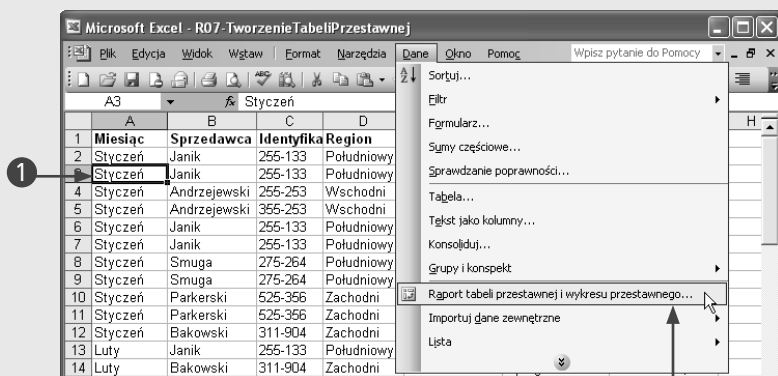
Microsoft Excel - R07-TworzenieTabeliPrzestawnej

Plik Edycja Widok Wstaw Format Narzędzia Dane Okno Pomoc Wpisz pytanie do Pomocy

A3 Styczeń

| | A | B | C | D |
|---|---|---|---|---|
| 1 | Miesiąc | Sprzedawca | Identyfika | Region |
| 2 | Styczeń | Janik | 255-133 | Południowy |
| 3 | Styczeń | Janik | 255-133 | Południowy |
| 4 | Styczeń | Andrzejewski | 255-253 | Wschodni |
| 5 | Styczeń | Andrzejewski | 355-253 | Wschodni |
| 6 | Styczeń | Janik | 255-133 | Południowy |
| 7 | Styczeń | Janik | 255-133 | Południowy |
| 8 | Styczeń | Smuga | 275-264 | Południowy |
| 9 | Styczeń | Smuga | 275-264 | Południowy |
| 10 | Styczeń | Parkerski | 525-356 | Zachodni |
| 11 | Styczeń | Parkerski | 525-356 | Zachodni |
| 12 | Styczeń | Bakowski | 311-904 | Zachodni |
| 13 | Luty | Janik | 255-133 | Południowy |
| 14 | Luty | Bakowski | 311-904 | Zachodni |

H

1

Sortuj...
Filtr
Formularz...
Sumy częściowe...
Sprawdzanie poprawności...
Tabela...
Tekst jako kolumny...
Konsoliduj...
Grupy i konspekt
Raport tabeli przestawnej i wykresu przestawnego...
Importuj dane zewnętrzne
Lista